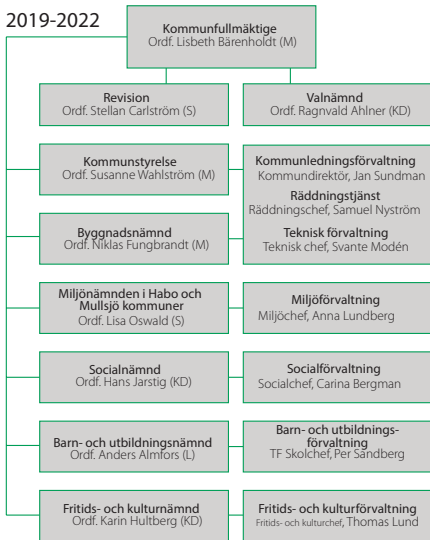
2019-2022

Kommunfullmäktige
Ordf. Lisbeth Bärenholdt (M)

Revision
Ordf. Stellan Carlström (S)

Valnämnd
Ordf. Ragnvald Ahlner (KD)

Kommunstyrelse
Ordf. Susanne Wahlström (M)

Kommunledningsförvaltning
Kommundirektör, Jan Sundman

Räddningstjänst
Räddningschef, Samuel Nyström

Teknisk förvaltning
Teknisk chef, Svante Modén

Byggnadsnämnd
Ordf. Niklas Fungbrandt (M)

Miljönämnden i Habo och Mullsjö kommuner
Ordf. Lisa Oswald (S)

Miljöförvaltning
Miljöchef, Anna Lundberg

Socialnämnd
Ordf. Hans Jarstig (KD)

Socialförvaltning
Socialchef, Carina Bergman

Barn- och utbildningsnämnd
Ordf. Anders Almfors (L)

Barn- och utbildningsförvaltning
TF Skolchef, Per Sandberg

Fritids- och kulturnämnd
Ordf. Karin Hultberg (KD)

Fritids- och kulturförvaltning
Fritids- och kulturchef, Thomas Lund